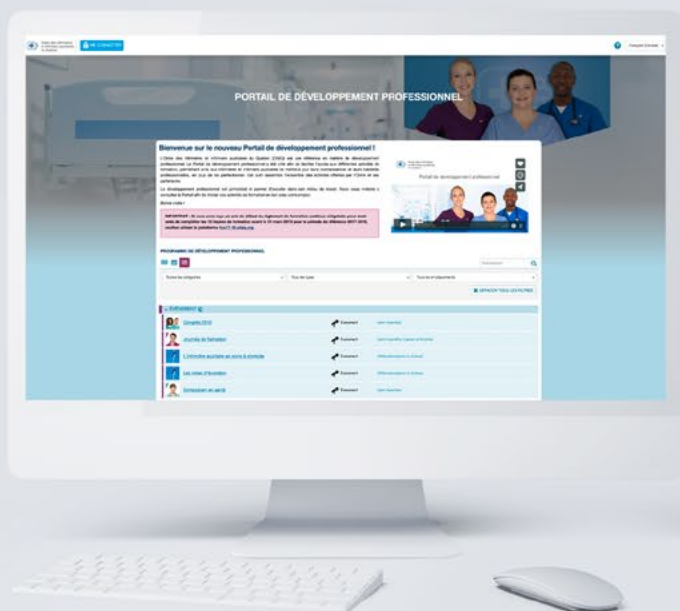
ME CONNECTER

Français (Canada)

PORTAIL DE DÉVELOPPEMENT PROFESSIONNEL

Bienvenue sur le nouveau Portail de développement professionnel !

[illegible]

Bonne visite !

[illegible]

Portail de développement professionnel

PROGRAMME DE DÉVELOPPEMENT PROFESSIONNEL

Toutes les catégories

Tous les types

Tous les emplacements

EFFACER TOUS LES FILTRES

ÉVÈNEMENT

Congrès 2019

Journée de formation

L'infirmière auxiliaire en soins à domicile

Les rallyes d'évaluation

Symposium en santé

Événement

Événement

Événement

Événement

Événement